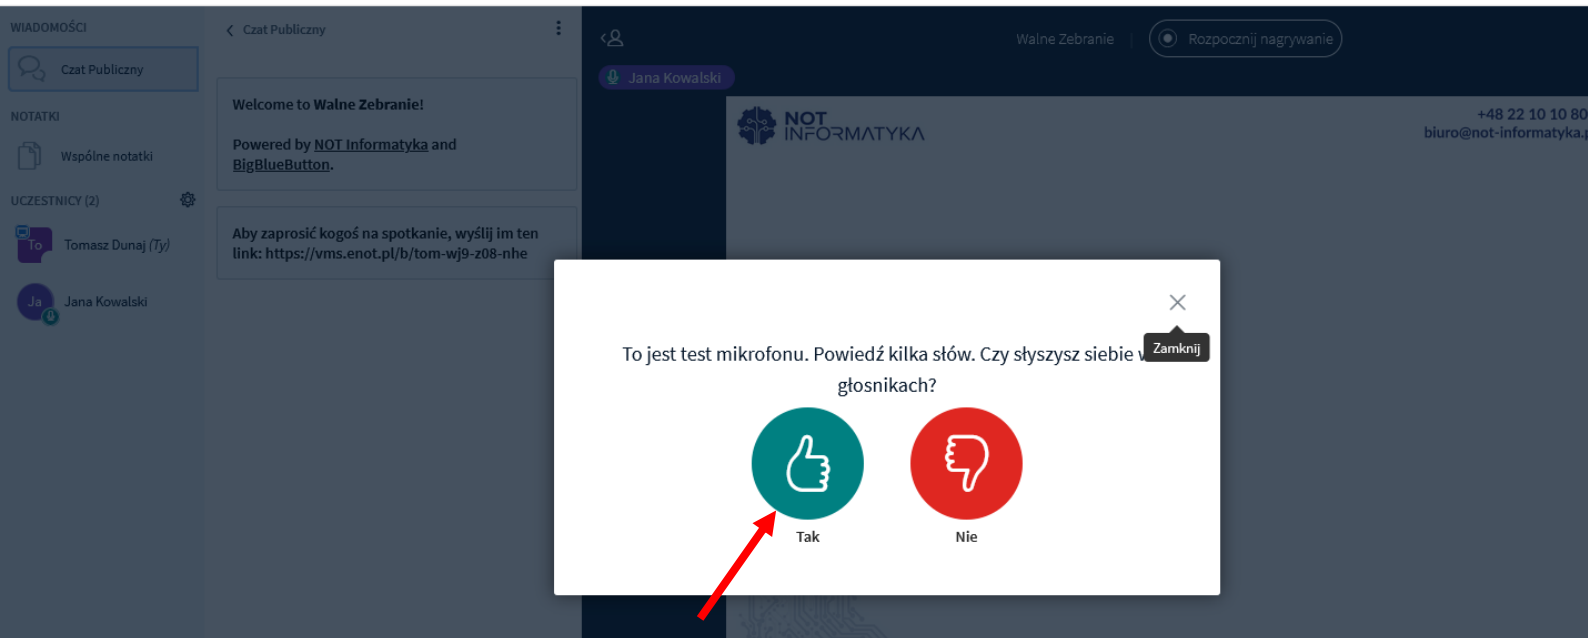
WIADOMOŚCI

Czat Publiczny

NOTATKI

Wspólne notatki

UCZESTNICY (2)

To Tomasz Dunaj (Ty)

Ja Jana Kowalski

Czat Publiczny

Welcome to Walne Zebranie!

Powered by NOT Informatyka and BigBlueButton.

Aby zaprosić kogoś na spotkanie, wyślij im ten link: https://vms.enot.pl/b/tom-wj9-z08-nhe

Walne Zebranie

Rozpocznij nagrywanie

Jana Kowalski

NOT INFORMATYKA

+48 22 10 10 80
biuro@not-informatyka.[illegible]

To jest test mikrofonu. Powiedź kilka słów. Czy słyszysz siebie w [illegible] głosnikach?

Zamknij

Tak

Nie